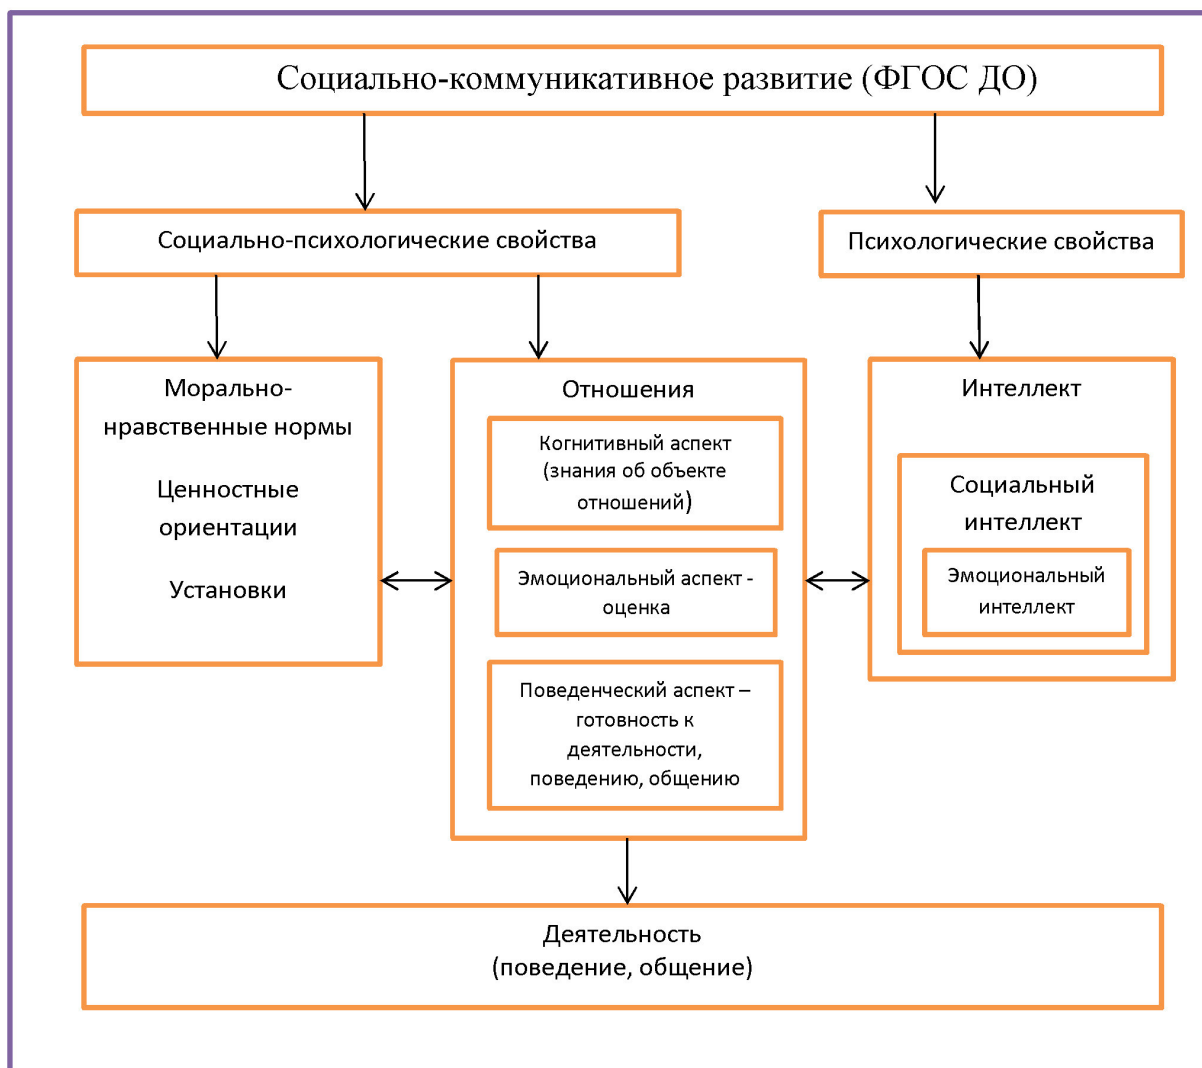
Социально-коммуникативное развитие (ФГОС ДО)

Социально-психологические свойства

Психологические свойства

Моральнонравственные нормы

Ценностные ориентации

Установки

Отношения

Когнитивный аспект (знания об объекте отношений)

Эмоциональный аспект - оценка

Поведенческий аспект – готовность к деятельности, поведению, общению

Интеллект

Социальный интеллект

Эмоциональный интеллект

Деятельность (поведение, общение)